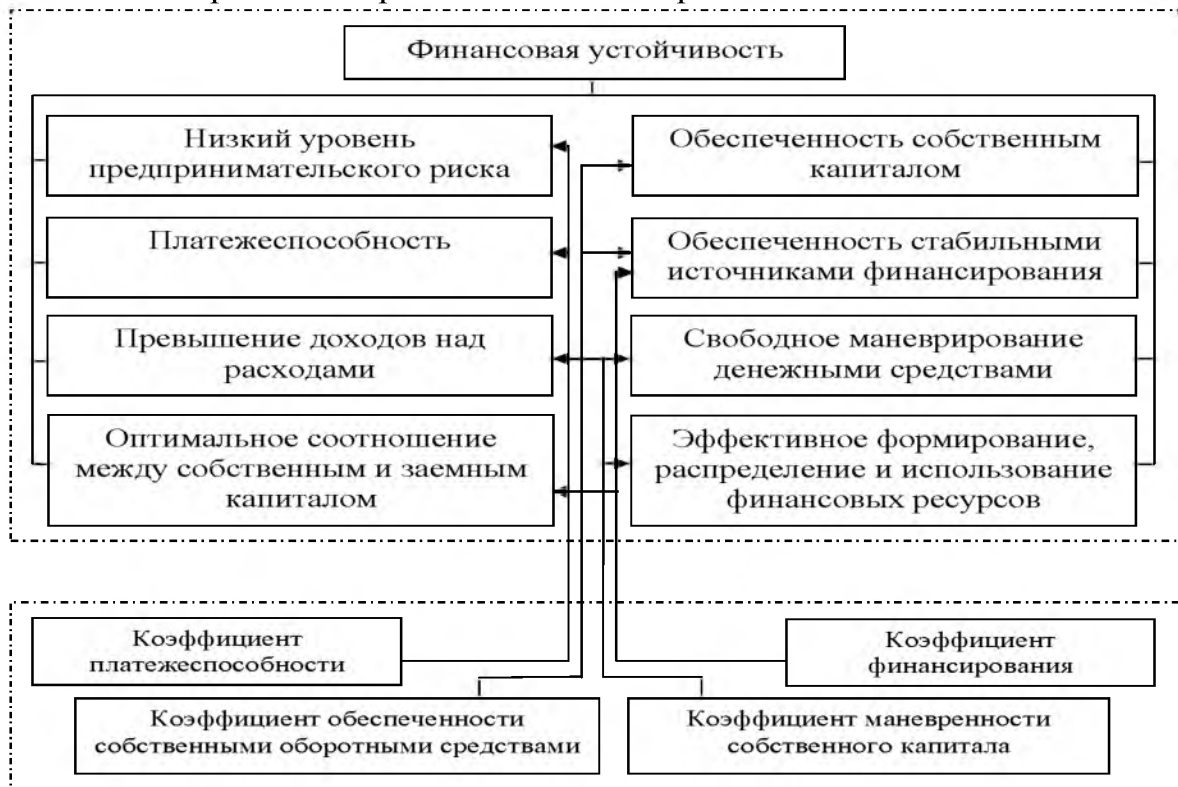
Финансовая устойчивость

Низкий уровень предпринимательского риска

Платежеспособность

Превышение доходов над расходами

Оптимальное соотношение между собственным и заемным капиталом

Обеспеченность собственным капиталом

Обеспеченность стабильными источниками финансирования

Свободное маневрирование денежными средствами

Эффективное формирование, распределение и использование финансовых ресурсов

Коэффициент платежеспособности

Коэффициент финансирования

Коэффициент обеспеченности собственными оборотными средствами

Коэффициент маневренности собственного капитала